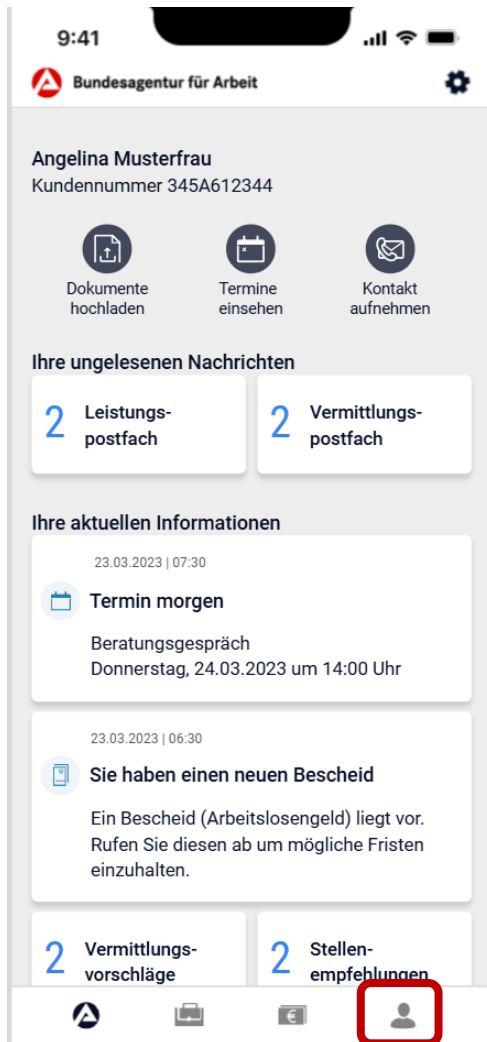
9:41

Bundesagentur für Arbeit

Angelina Musterfrau
Kundennummer 345A612344

Dokumente hochladen

Termine einsehen

Kontakt aufnehmen

Ihre ungelesenen Nachrichten

2 Leistungspostfach

2 Vermittlungspostfach

Ihre aktuellen Informationen

23.03.2023 | 07:30

Termin morgen

Beratungsgespräch
Donnerstag, 24.03.2023 um 14:00 Uhr

23.03.2023 | 06:30

Sie haben einen neuen Bescheid

Ein Bescheid (Arbeitslosengeld) liegt vor. Rufen Sie diesen ab um mögliche Fristen einzuhalten.

2 Vermittlungsvorschläge

2 Stellenempfehlungen